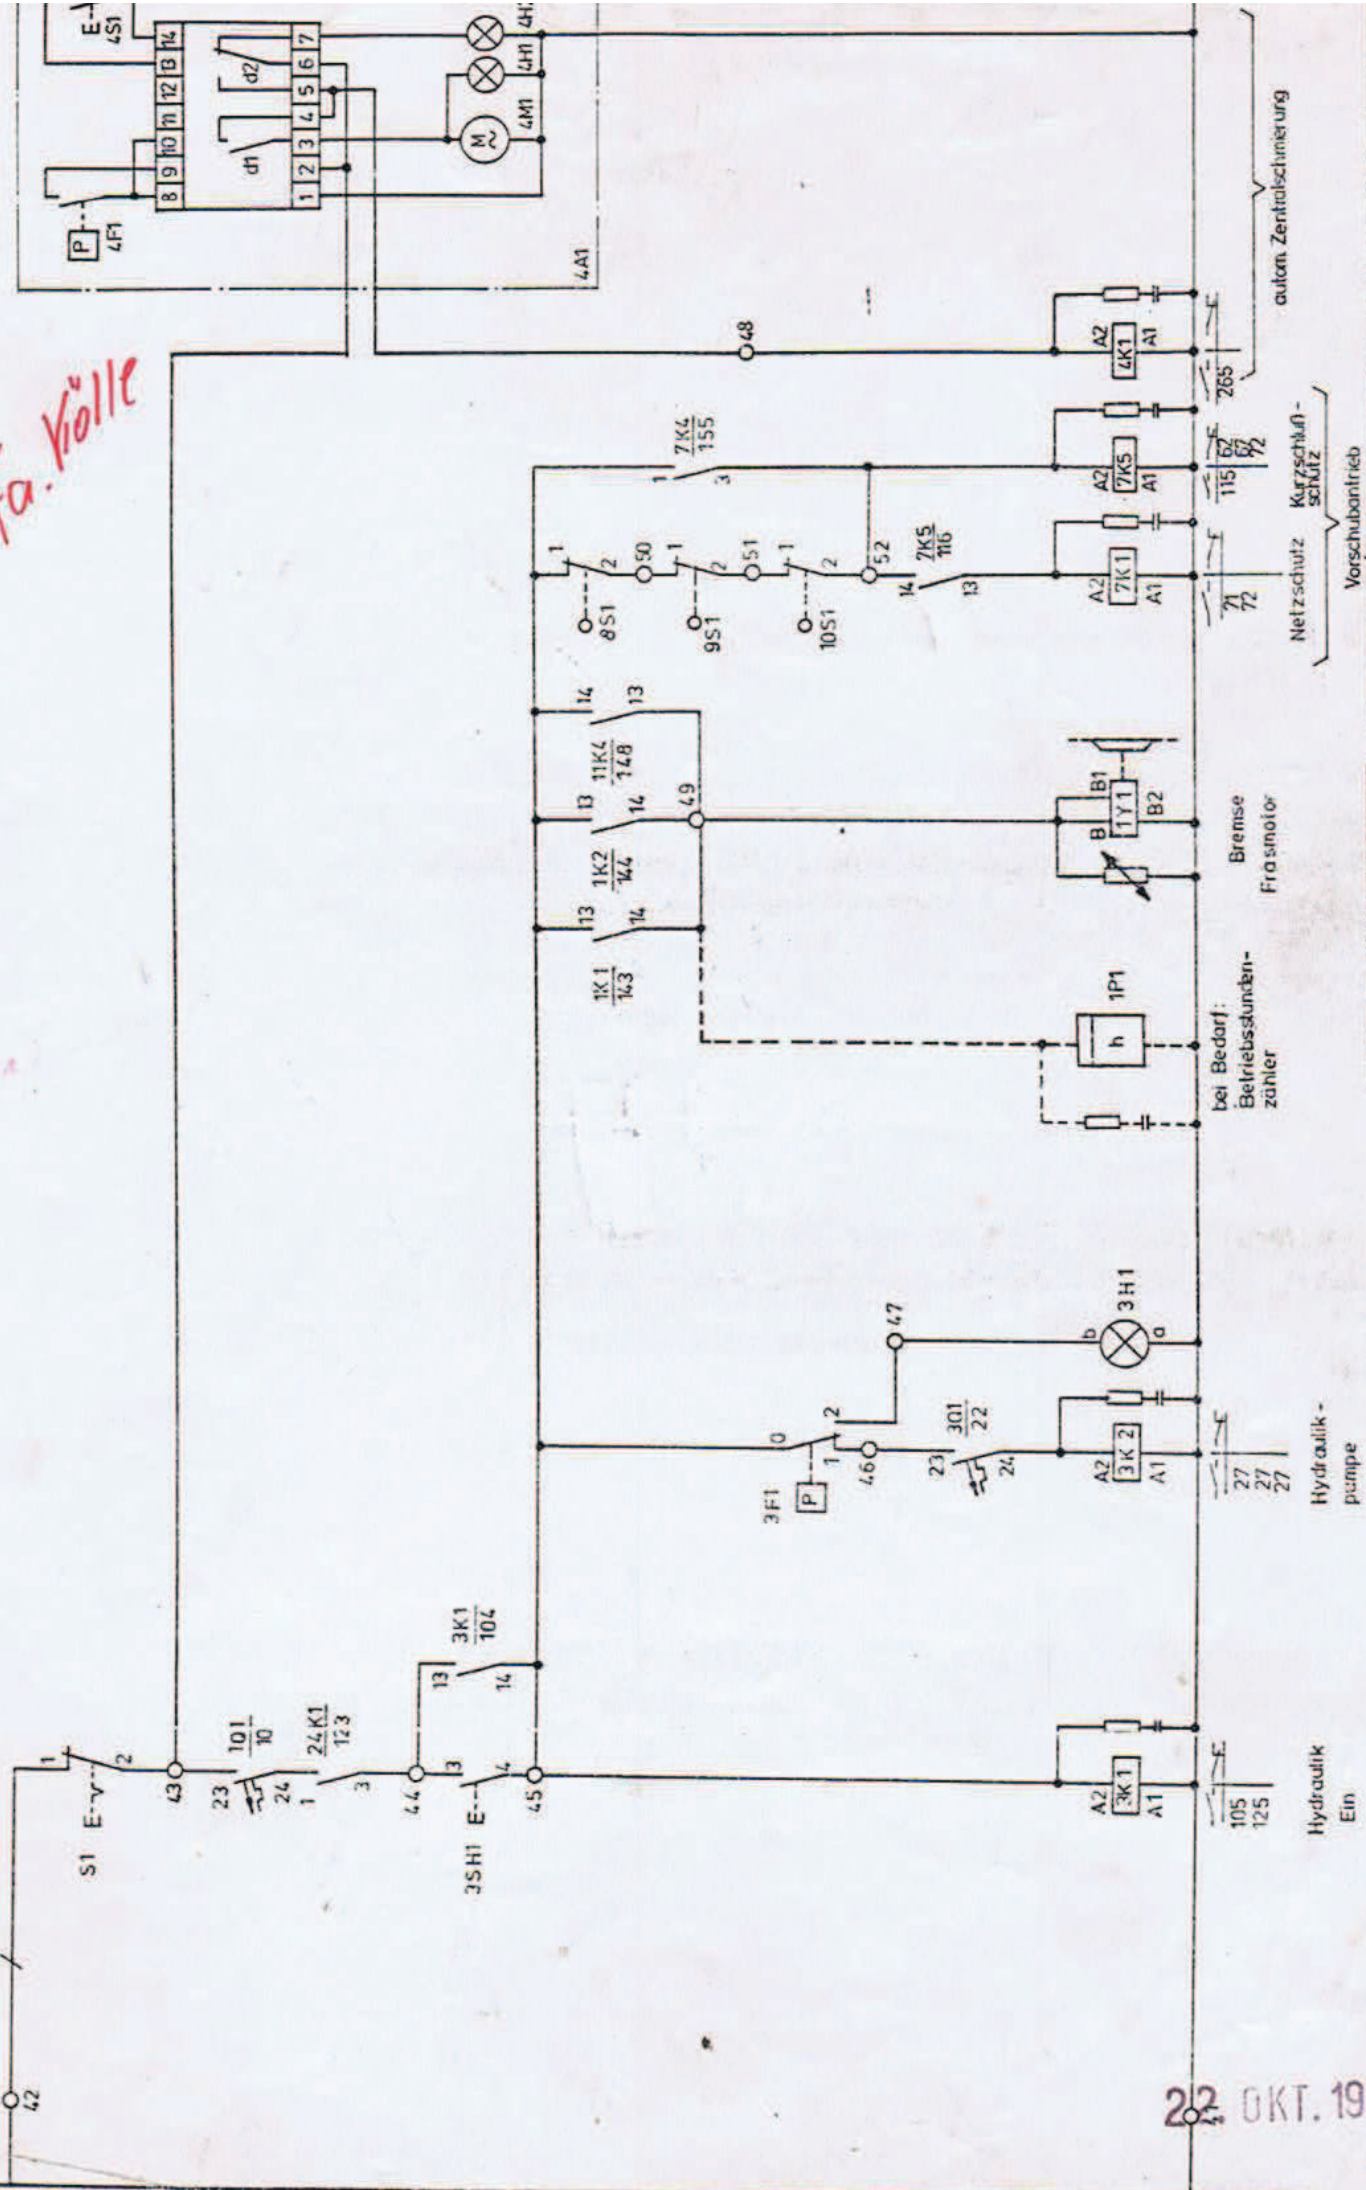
E-
4S1
4H
4H1
4M1
M
~
d2
d1
8 9 10 11 12 13 14
1 2 3 4 5 6 7
P
4F1
4A1
autom. Zentralschmierung
48
A2
4K1
A1
265
Fa. Kölle
$\frac{7K4}{155}$
1
3
A2
7K5
A1
$\frac{115}{}$ $\frac{62}{72}$
Kurzschluß-schütz
Vorschubantrieb
1
2
50
1
2
51
1
2
52
8S1
9S1
10S1
$\frac{7K5}{116}$
14
13
A2
7K1
A1
$\frac{71}{72}$
Netzschutz
14
13
$\frac{11K4}{148}$
13
14
49
$\frac{1K2}{144}$
13
14
$\frac{1K1}{143}$
B1
B
1Y1
B2
Bremse
Frasmotor
h
1P1
bei Bedarf:
Betriebsstunden-
zähler
47
b
3H1
a
0
2
1
46
P
3F1
23
$\frac{301}{22}$
24
A2
3K2
A1
$\frac{27}{27}$ $\frac{27}{}$
Hydraulik-
pumpe
$\frac{3K1}{104}$
13
14
1
S1
E-
2
43
23
$\frac{101}{10}$
24
$\frac{24K1}{123}$
1
3
44
3
3SH1
E-
4
45
A2
3K1
A1
$\frac{105}{125}$
Hydraulik
Ein
42
22. OKT. 19